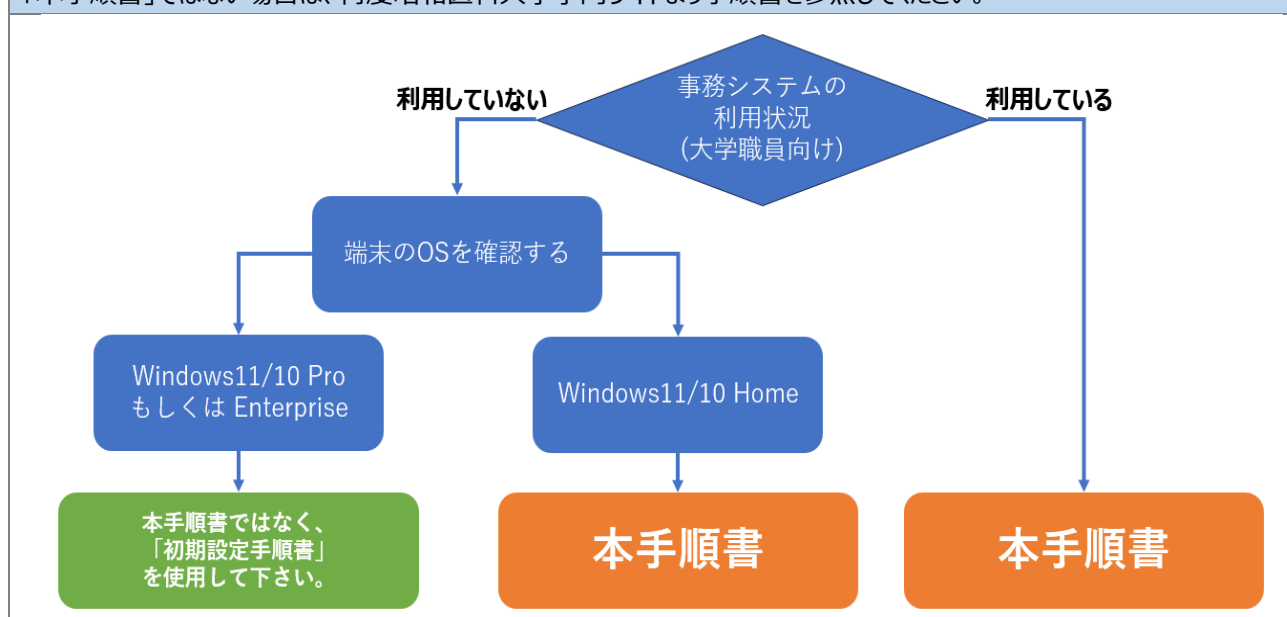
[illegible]

事務システムの利用状況（大学職員向け）

利用していない

利用している

端末のOSを確認する

Windows11/10 Pro もしくは Enterprise

Windows11/10 Home

本手順書ではなく、「初期設定手順書」を使用して下さい。

本手順書

本手順書